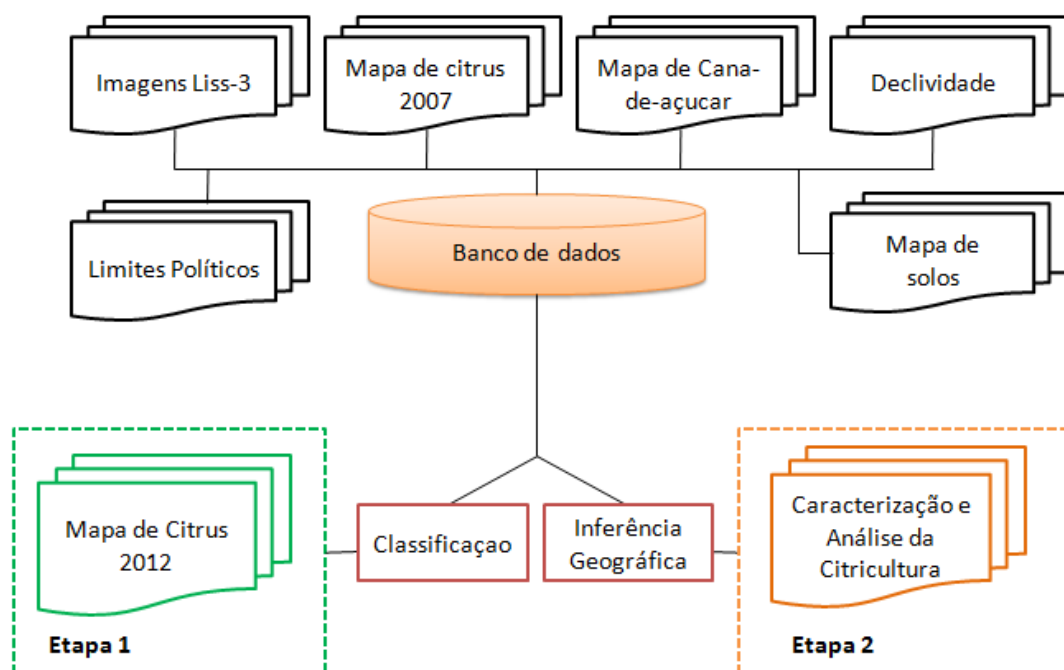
Imagens Liss-3

Mapa de citrus 2007

Mapa de Cana-de-açucar

Declividade

Limites Políticos

Banco de dados

Mapa de solos

Mapa de Citrus 2012

Etapa 1

Classificaçao

Inferência Geográfica

Caracterização e Análise da Citricultura

Etapa 2